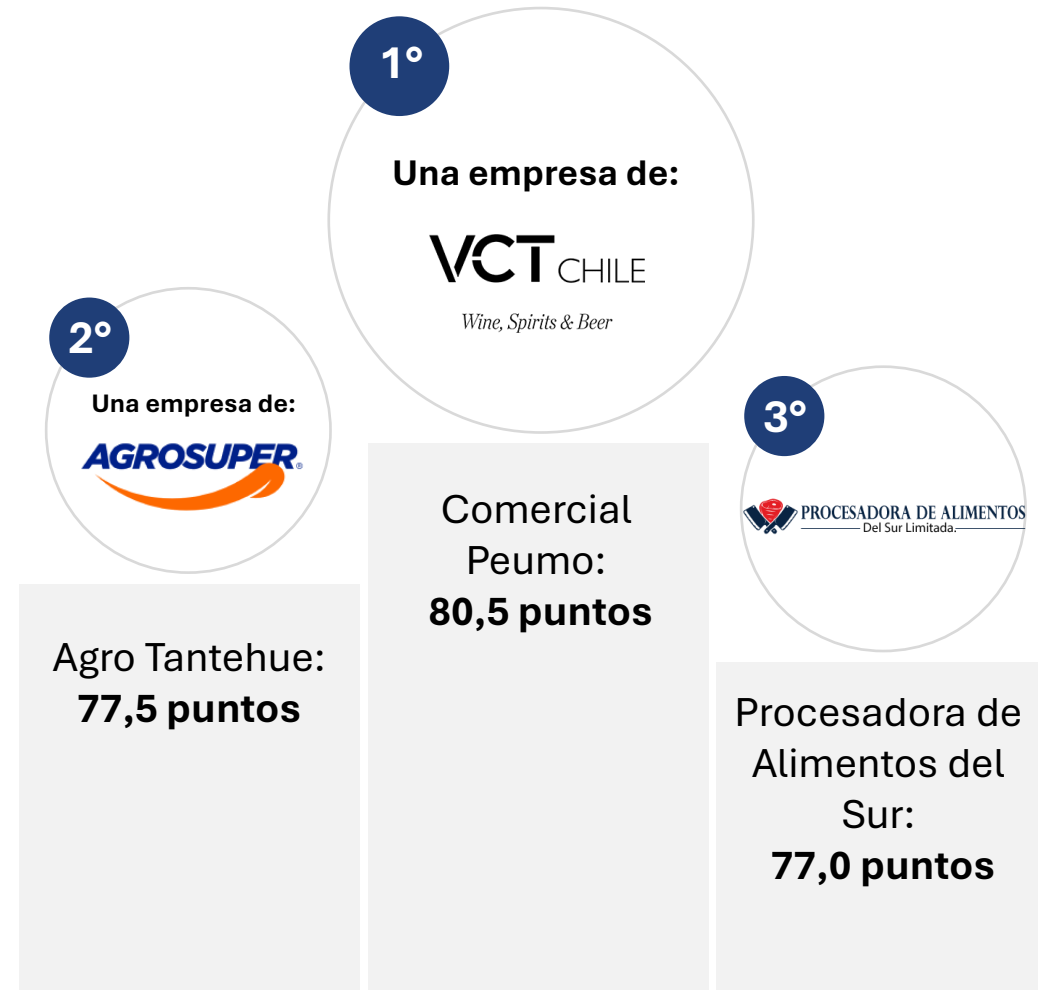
1°

Una empresa de:

VCT CHILE

Wine, Spirits & Beer

Comercial Peumo:
**80,5 puntos**

2°

Una empresa de:

AGROSUPER

Agro Tantehue:
**77,5 puntos**

3°

PROCESADORA DE ALIMENTOS
Del Sur Limitada.

Procesadora de Alimentos del Sur:
**77,0 puntos**